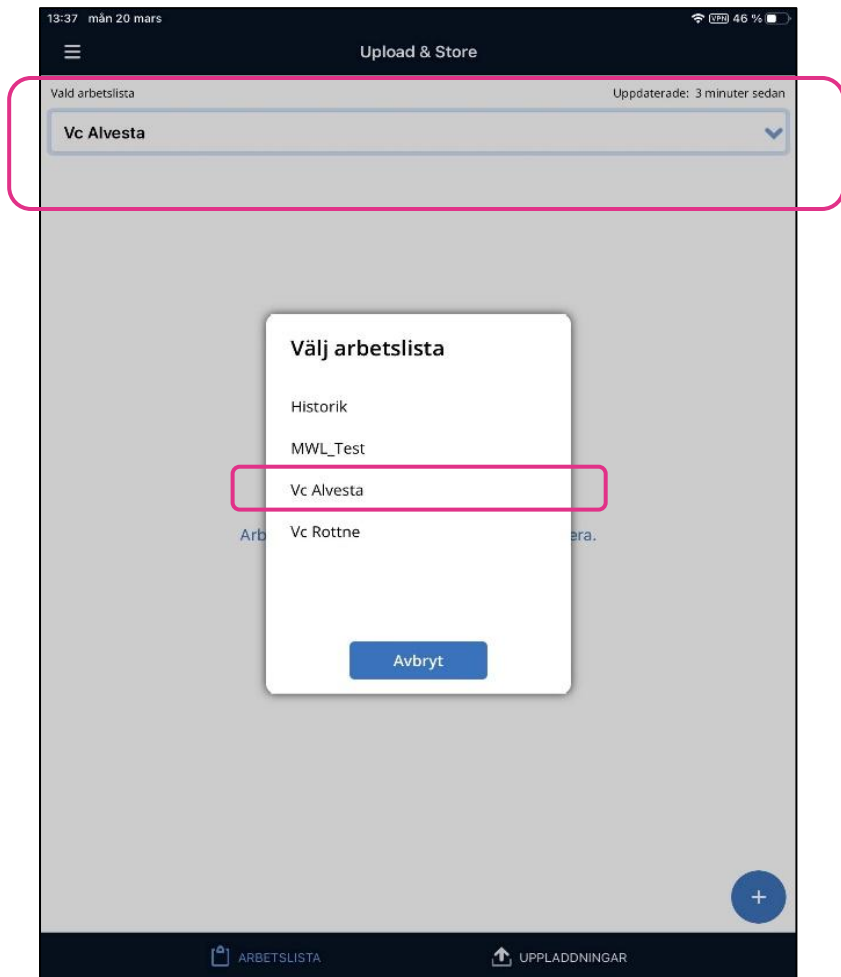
13:37 mån 20 mars

VPN 46 %

Upload & Store

Vald arbetslista

Uppdaterade: 3 minuter sedan

Vc Alvesta

Välj arbetslista

Historik

MWL_Test

Vc Alvesta

Arb

Vc Rottne

era.

Avbryt

+

ARBETSLISTA

UPPLADDNINGAR